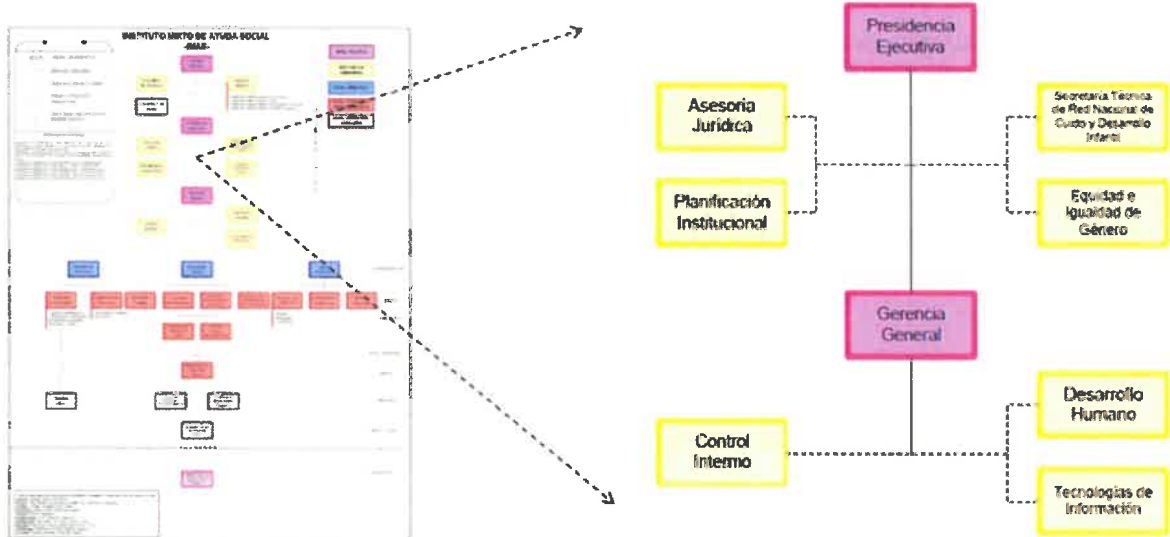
INSTITUTO MIXTO DE AYUDA SOCIAL
-IMAS-

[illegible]

Presidencia Ejecutiva

Asesoria Juridica

Planificación Institucional

Secretaría Técnica de Red Nacional de Cuido y Desarrollo Infantil

Equidad e Igualdad de Género

Gerencia General

Control Interno

Desarrollo Humano

Tecnologías de Información